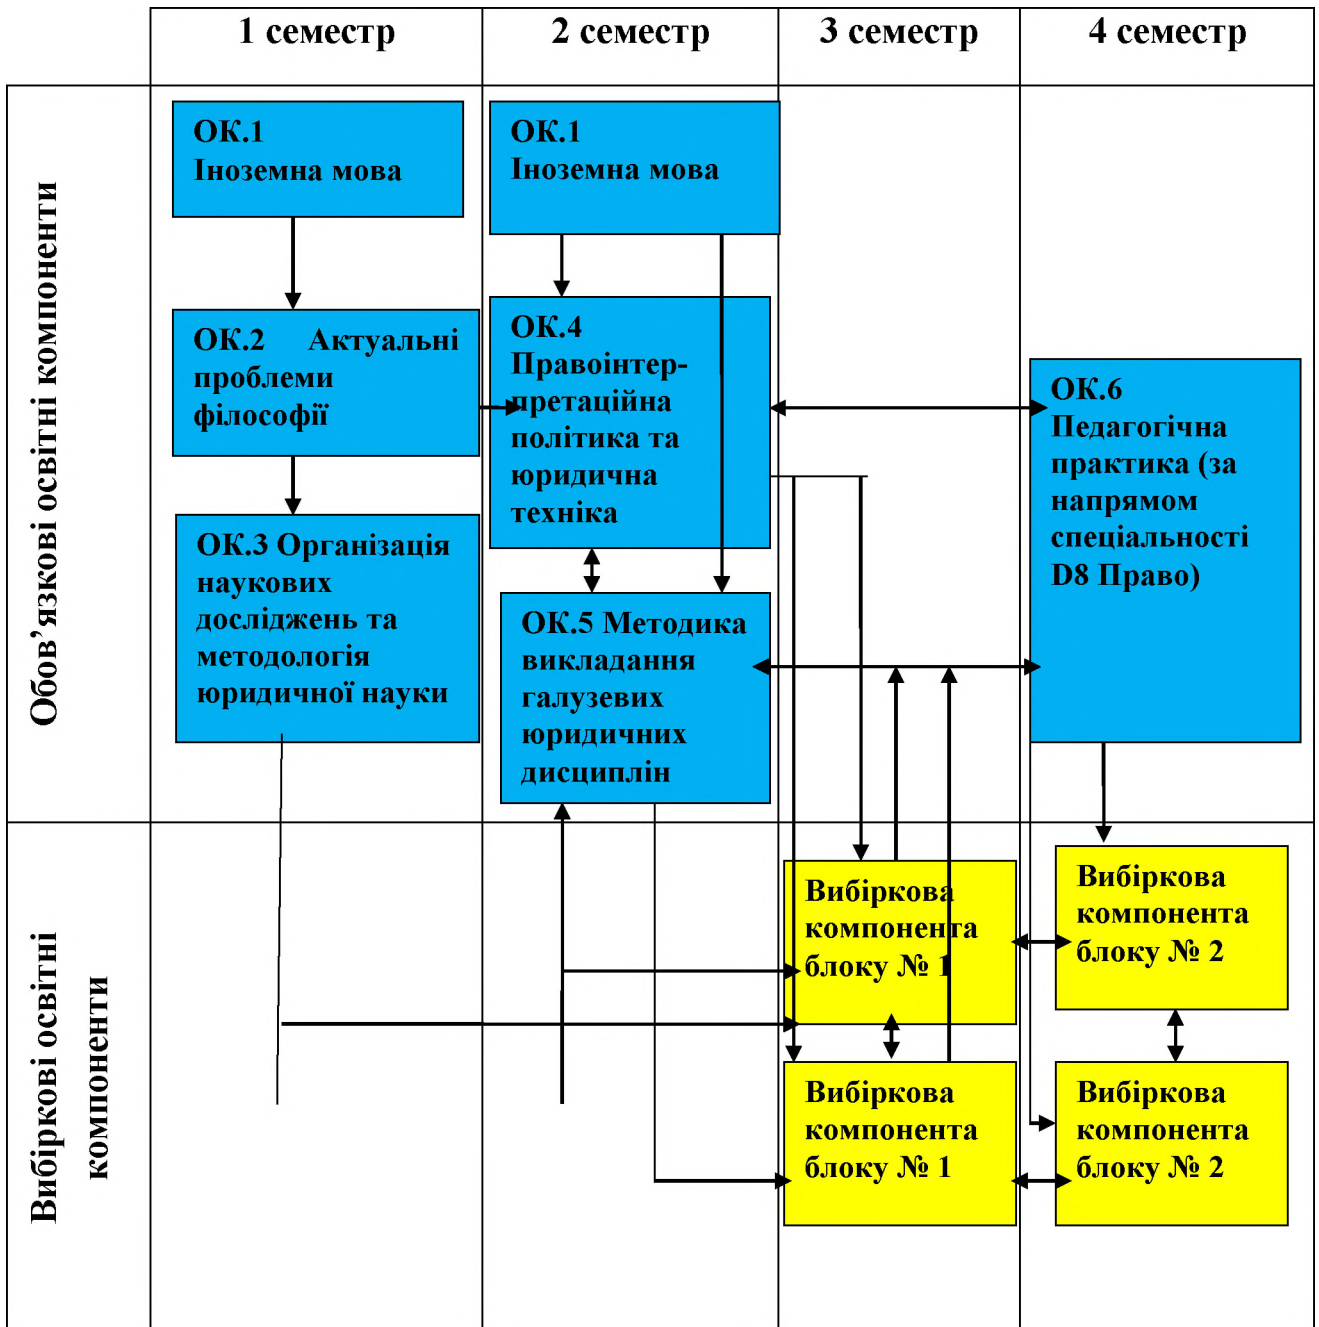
1 семестр

2 семестр

3 семестр

4 семестр

Обов'язкові освітні компоненти

ОК.1 Іноземна мова

ОК.1 Іноземна мова

ОК.2 Актуальні проблеми філософії

ОК.4 Правоінтерпретаційна політика та юридична техніка

ОК.6 Педагогічна практика (за напрямом спеціальності D8 Право)

ОК.3 Організація наукових досліджень та методологія юридичної науки

ОК.5 Методика викладання галузевих юридичних дисциплін

Вибіркові освітні компоненти

Вибіркова компонента блоку № 1

Вибіркова компонента блоку № 2

Вибіркова компонента блоку № 1

Вибіркова компонента блоку № 2